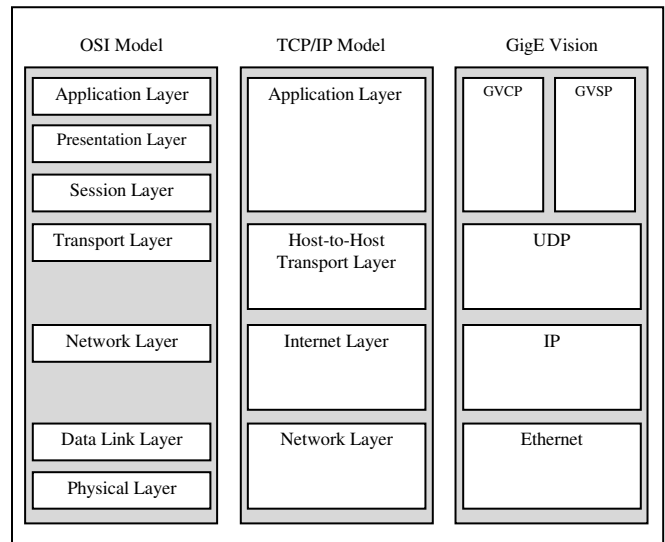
OSI Model

Application Layer

Presentation Layer

Session Layer

Transport Layer

Network Layer

Data Link Layer

Physical Layer

TCP/IP Model

Application Layer

Host-to-Host Transport Layer

Internet Layer

Network Layer

GigE Vision

GVCP

GVSP

UDP

IP

Ethernet